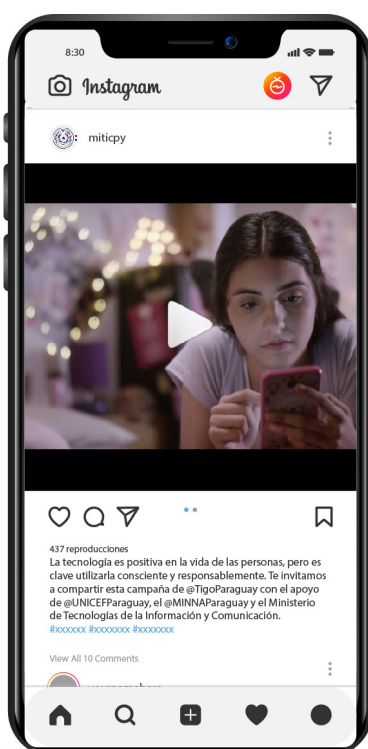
8:30

Instagram

miticpy

437 reproducciones
La tecnología es positiva en la vida de las personas, pero es clave utilizarla consciente y responsablemente. Te invitamos a compartir esta campaña de @TigoParaguay con el apoyo de @UNICEFParaguay, el @MINNAParaguay y el Ministerio de Tecnologías de la Información y Comunicación.
#xxxxxx #xxxxxxx #xxxxxxx

View All 10 Comments

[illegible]